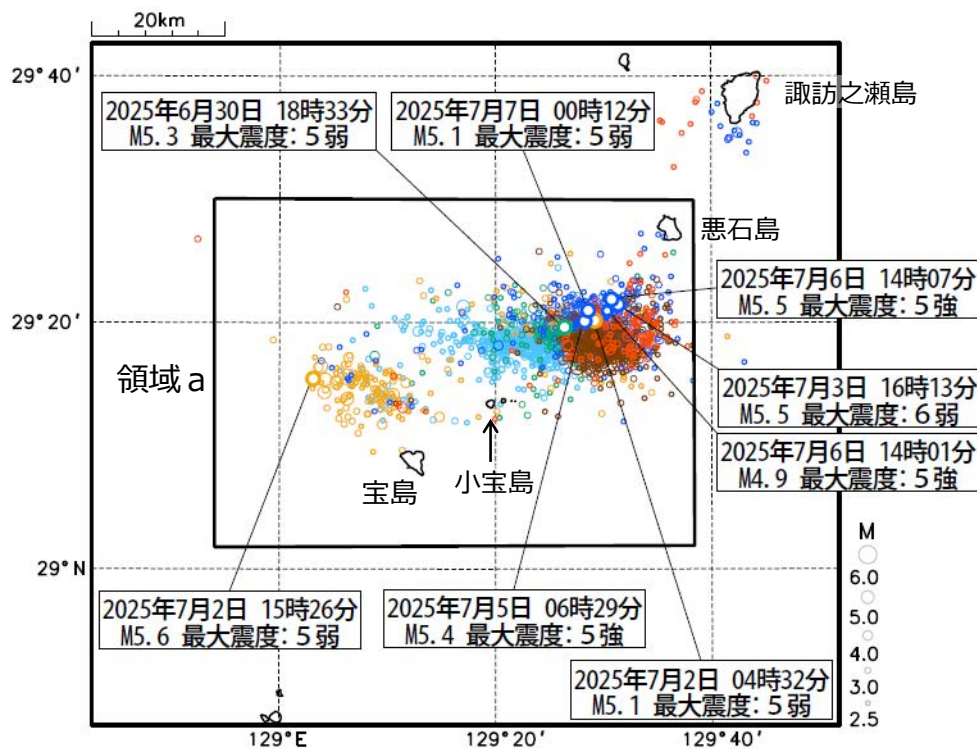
20km

29°40′

29°20′

29°N

129°E

129°20′

129°40′

2025年6月30日 18時33分
M5.3 最大震度：5弱

2025年7月7日 00時12分
M5.1 最大震度：5弱

諏訪之瀬島

悪石島

2025年7月6日 14時07分
M5.5 最大震度：5強

領域a

2025年7月3日 16時13分
M5.5 最大震度：6弱

2025年7月6日 14時01分
M4.9 最大震度：5強

宝島

小宝島

2025年7月2日 15時26分
M5.6 最大震度：5弱

2025年7月5日 06時29分
M5.4 最大震度：5強

2025年7月2日 04時32分
M5.1 最大震度：5弱

M
6.0
5.0
4.0
3.0
2.5